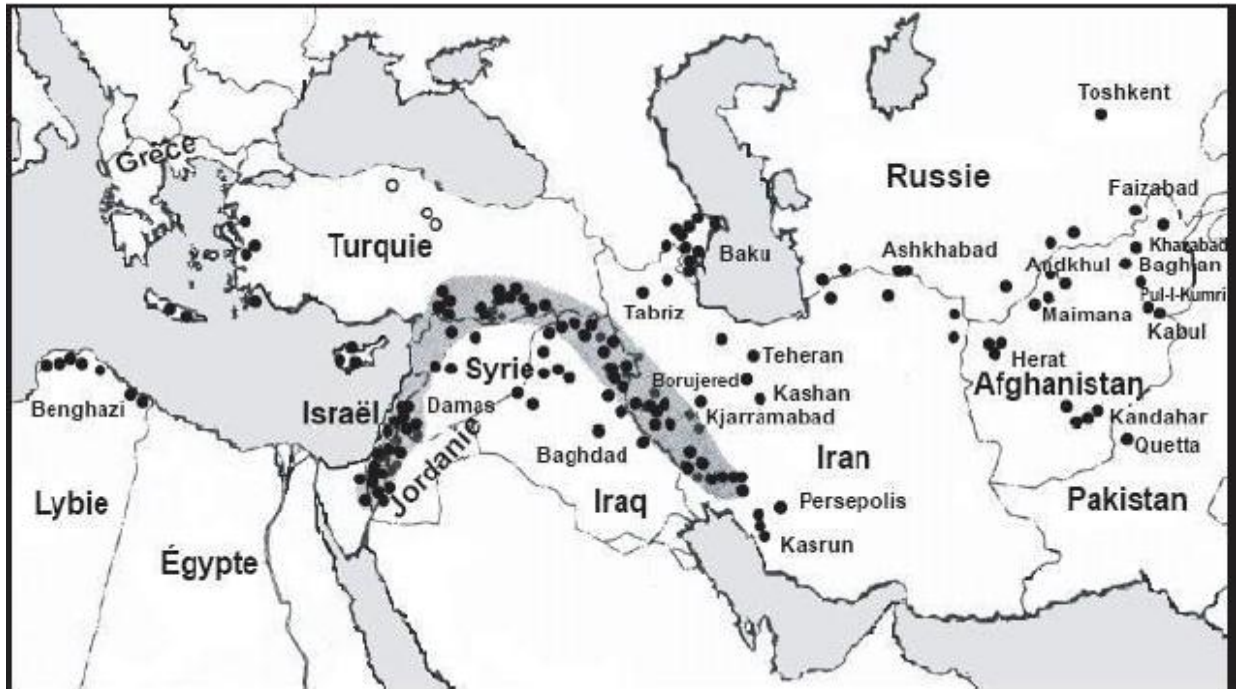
Grèce
Turquie
Russie
Toshkent
Faizabad
Baku
Ashkhabad
Andkhul
Kharabad
Baghlan
Pul-I-Kumri
Tabriz
Maimana
Kabul
Teheran
Herat
Syrie
Borujered
Kashan
Afghanistan
Benghazi
Israël
Damas
Kjarramabad
Kandahar
Quetta
Jordanie
Baghdad
Iran
Lybie
Iraq
Persepolis
Pakistan
Égypte
Kasrun